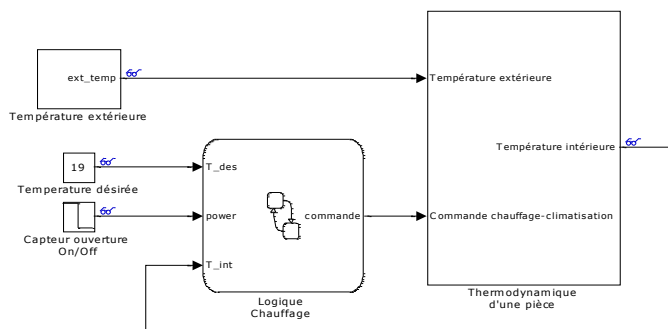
ext_temp
Température extérieure

Température extérieure
Température intérieure
Commande chauffage-climatisation
Thermodynamique d'une pièce

19
Temperature désirée

Capteur ouverture On/Off

T_des
power
T_int
commande
Logique Chauffage